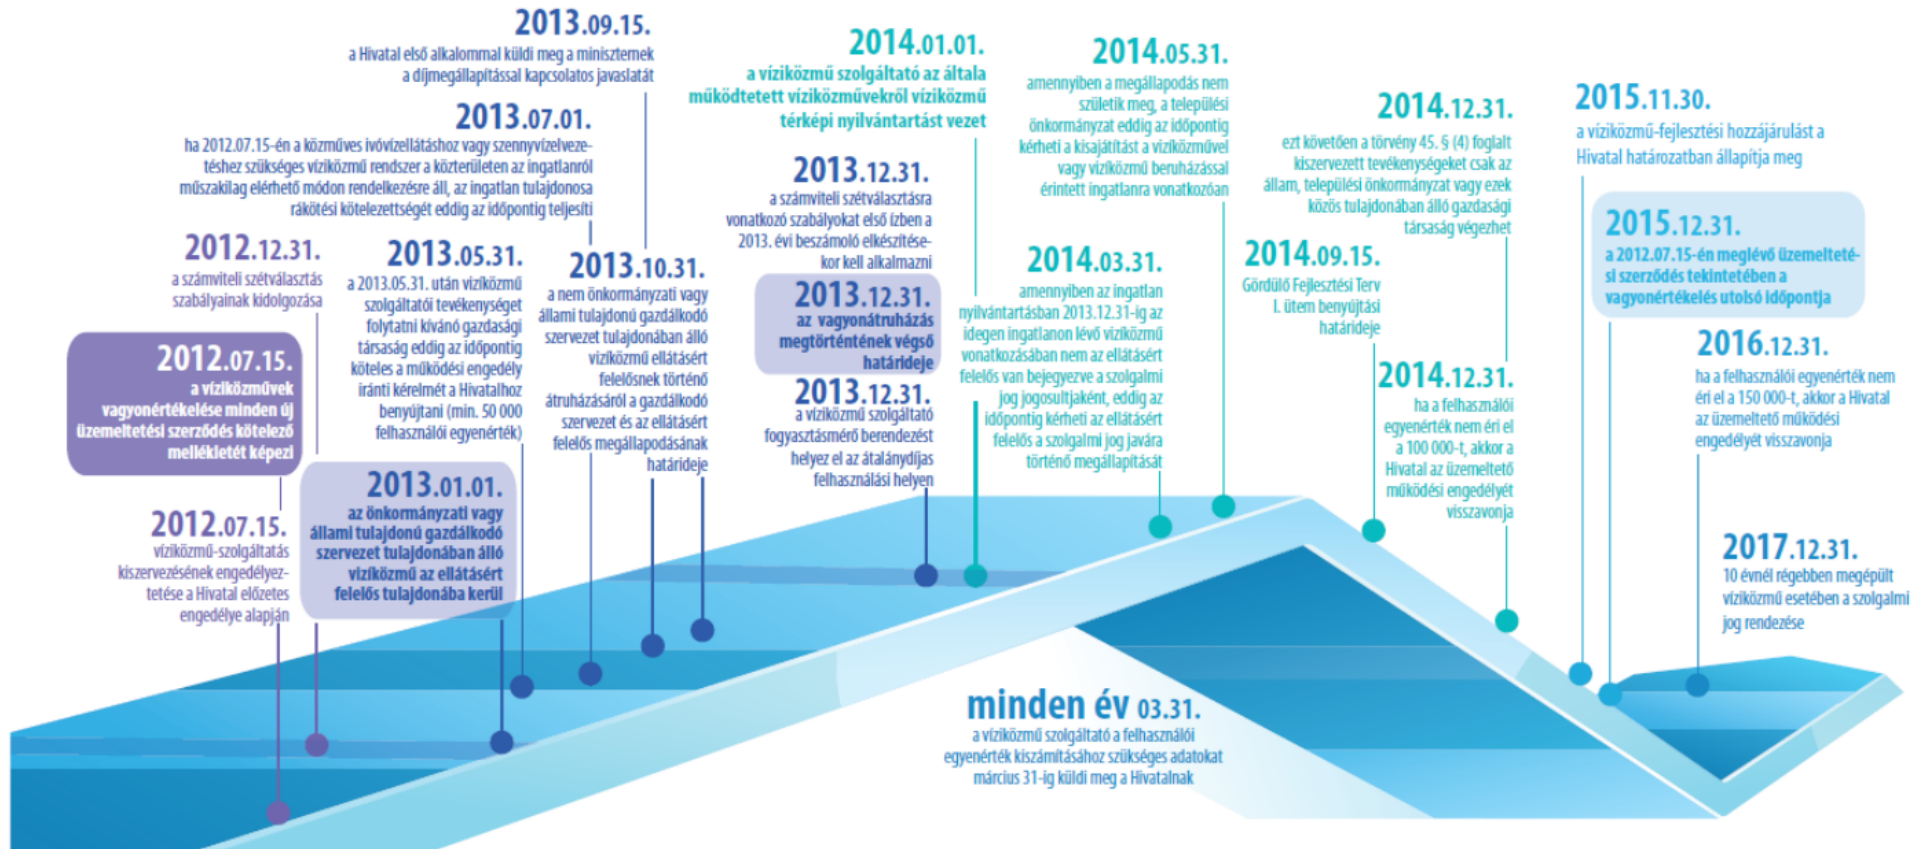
2013.09.15.
a Hivatal első alkalommal küldi meg a miniszternek a díjmegállapítással kapcsolatos javaslatát

2013.07.01.
ha 2012.07.15-én a közműves ivóvízellátáshoz vagy szennyvízelvezetéshez szükséges víziközmű rendszer a közterületen az ingatlanról műszakilag elérhető módon rendelkezésre áll, az ingatlan tulajdonosa rákötési kötelezettségét eddig az időpontig teljesíti

2012.12.31.
a számviteli szétválasztás szabályainak kidolgozása

2013.05.31.
a 2013.05.31. után víziközmű szolgáltatói tevékenységet folytatni kívánó gazdasági társaság eddig az időpontig köteles a működési engedély iránti kérelmét a Hivatalhoz benyújtani (min. 50 000 felhasználói egyenérték)

2013.10.31.
a nem önkormányzati vagy állami tulajdonú gazdálkodó szervezet tulajdonában álló víziközmű ellátásért felelősnek történő átruházásáról a gazdálkodó szervezet és az ellátásért felelős megállapodásának határideje

2012.07.15.
a víziközművek vagyonértékelése minden új üzemeltetési szerződés kötelező mellékletét képezi

2013.01.01.
az önkormányzati vagy állami tulajdonú gazdálkodó szervezet tulajdonában álló víziközmű az ellátásért felelős tulajdonába kerül

2012.07.15.
víziközmű-szolgáltatás kiszervezésének engedélyeztetése a Hivatal előzetes engedélye alapján

2014.01.01.
a víziközmű szolgáltató az általa működtetett víziközművekről víziközmű térképi nyilvántartást vezet

2013.12.31.
a számviteli szétválasztásra vonatkozó szabályokat első ízben a 2013. évi beszámoló elkészítésekor kell alkalmazni

2013.12.31.
az vagyonátruházás megtörténtének végső határideje

2013.12.31.
a víziközmű szolgáltató fogyasztásmérő berendezést helyez el az átalánydíjas felhasználási helyen

2014.05.31.
amennyiben a megállapodás nem születik meg, a települési önkormányzat eddig az időpontig kérheti a kisajátítást a víziközművel vagy víziközmű beruházással érintett ingatlanra vonatkozóan

2014.03.31.
amennyiben az ingatlan nyilvántartásban 2013.12.31-ig az idegen ingatlanon lévő víziközmű vonatkozásában nem az ellátásért felelős van bejegyezve a szolgalmi jog jogosultjaként, eddig az időpontig kérheti az ellátásért felelős a szolgalmi jog javára történő megállapítását

2014.12.31.
ezt követően a törvény 45. § (4) foglalt kiszervezett tevékenységeket csak az állam, települési önkormányzat vagy ezek közös tulajdonában álló gazdasági társaság végezhet

2014.09.15.
Gördülő Fejlesztési Terv I. ütem benyújtási határideje

2014.12.31.
ha a felhasználói egyenérték nem éri el a 100 000-t, akkor a Hivatal az üzemeltető működési engedélyét visszavonja

2015.11.30.
a víziközmű-fejlesztési hozzájárulást a Hivatal határozatban állapítja meg

2015.12.31.
a 2012.07.15-én meglévő üzemeltetési szerződés tekintetében a vagyonértékelés utolsó időpontja

2016.12.31.
ha a felhasználói egyenérték nem éri el a 150 000-t, akkor a Hivatal az üzemeltető működési engedélyét visszavonja

2017.12.31.
10 évnél régebben megépült víziközmű esetében a szolgalmi jog rendezése

minden év 03.31.
a víziközmű szolgáltató a felhasználói egyenérték kiszámításához szükséges adatokat március 31-ig küldi meg a Hivatalnak